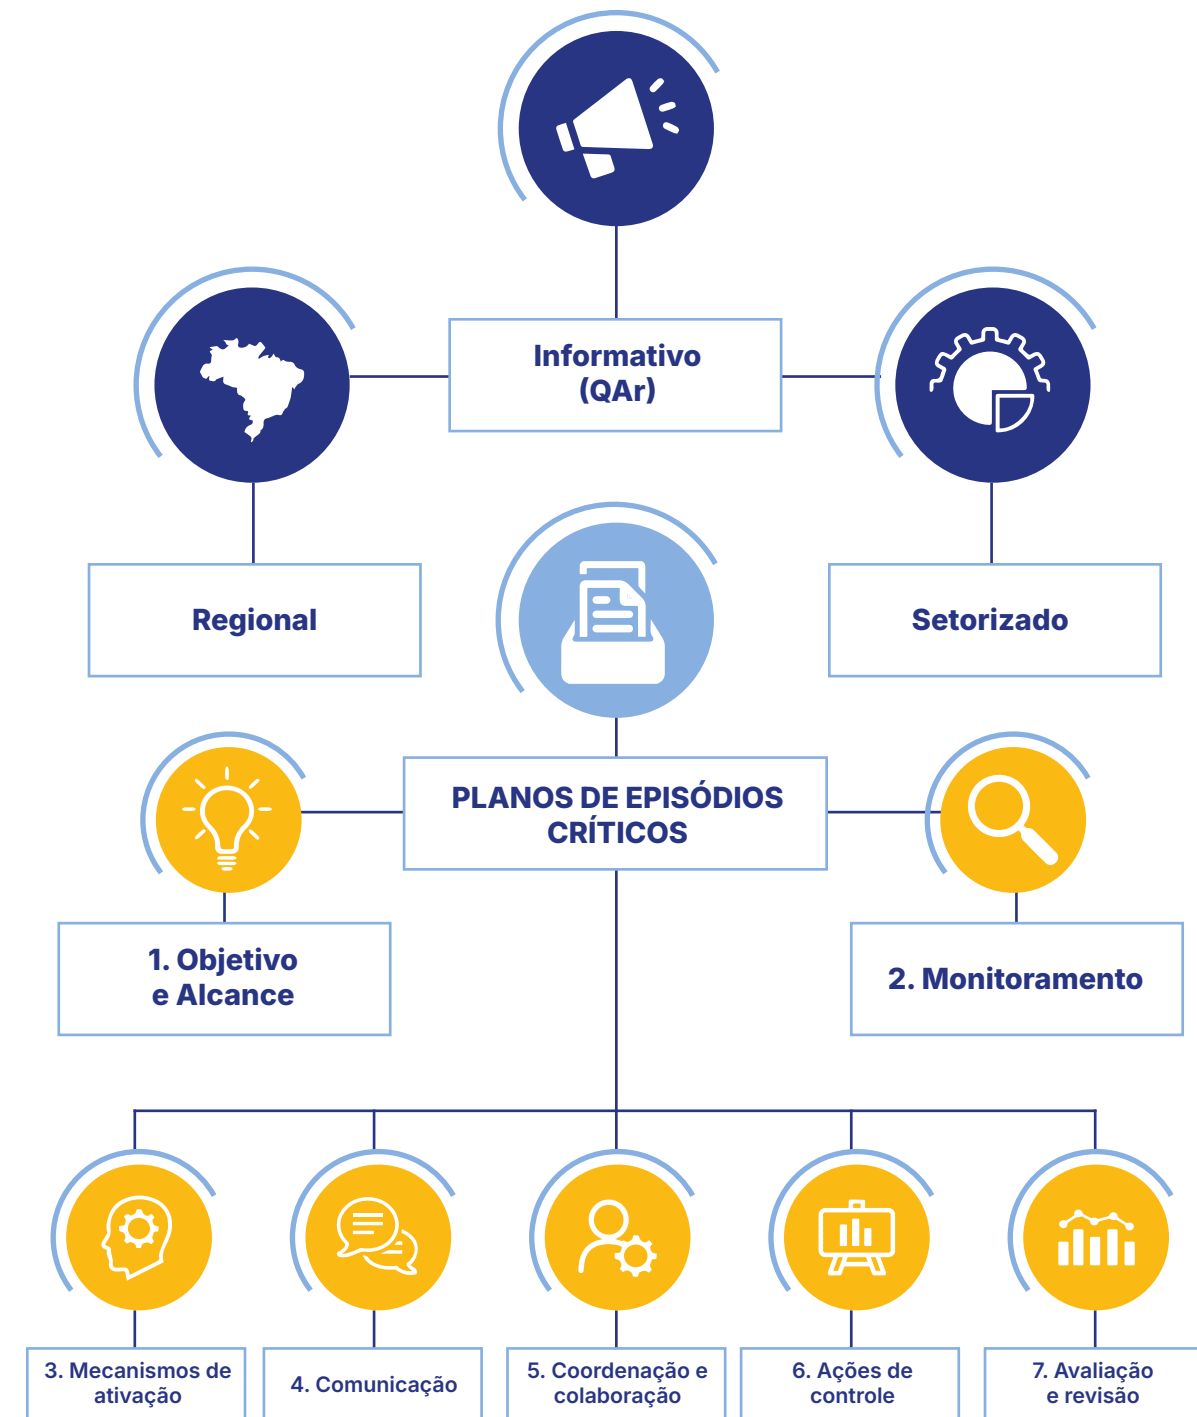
Informativo (QAr)

Regional

Setorizado

PLANOS DE EPISÓDIOS CRÍTICOS

1. Objetivo e Alcance

2. Monitoramento

3. Mecanismos de ativação

4. Comunicação

5. Coordenação e colaboração

6. Ações de controle

7. Avaliação e revisão